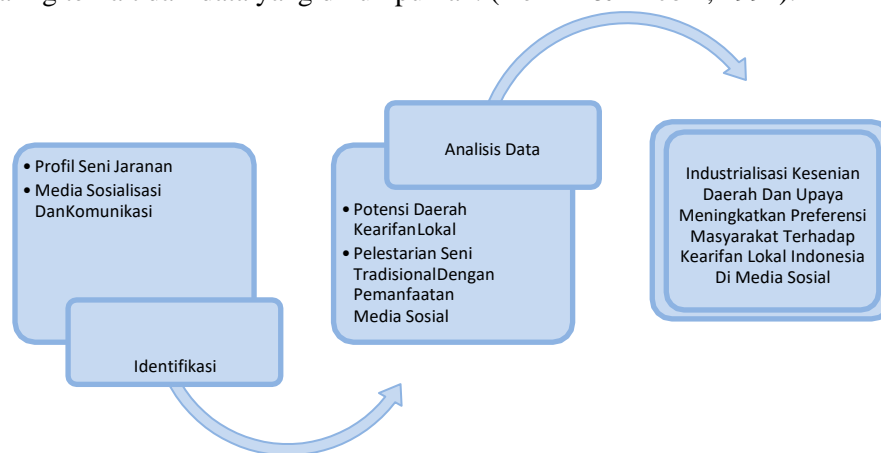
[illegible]

• Profil Seni Jaranan
• Media Sosialisasi DanKomunikasi

Identifikasi

Analisis Data

• Potensi Daerah KearifanLokal
• Pelestarian Seni TradisionalDengan Pemanfaatan Media Sosial

Industrialisasi Kesenian Daerah Dan Upaya Meningkatkan Preferensi Masyarakat Terhadap Kearifan Lokal Indonesia Di Media Sosial